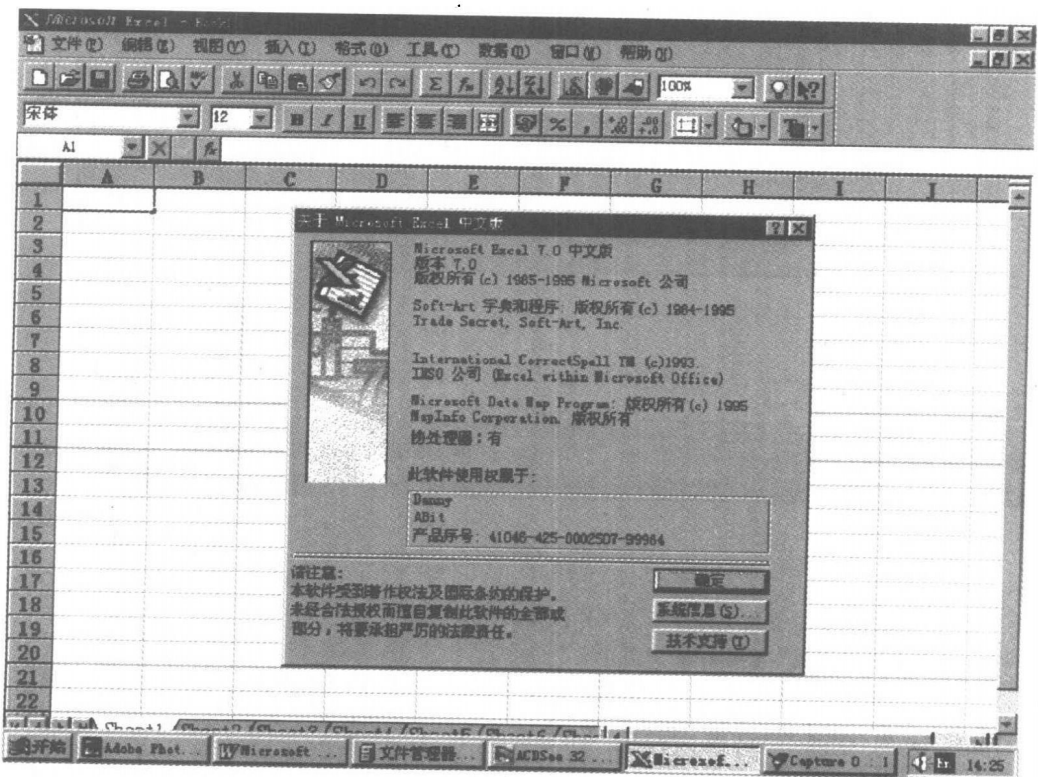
Microsoft Excel - Book1

文件(F) 编辑(E) 视图(V) 插入(I) 格式(O) 工具(T) 数据(D) 窗口(W) 帮助(H)

100%

宋体 12

A1

A B C D E F G H I J

1 2 3 4 5 6 7 8 9 10 11 12 13 14 15 16 17 18 19 20 21 22

关于 Microsoft Excel 中文版

Microsoft Excel 7.0 中文版
版本 7.0
版权所有(c) 1985-1995 Microsoft 公司

Soft-Art 字典和程序: 版权所有(c) 1984-1995
Trade Secret, Soft-Art, Inc.

International CorrectSpell TM (c)1993.
INSO 公司 (Excel within Microsoft Office)

Microsoft Data Map Program: 版权所有(c) 1995
MapInfo Corporation. 版权所有
协处理器：有

此软件使用权属于:

Danny
ABit
产品序号: 41046-425-0002507-99964

请注意:
本软件受到著作权法及国际条约的保护。
未经合法授权而擅自复制此软件的全部或部分，将要承担严厉的法律责任。

确定
系统信息(S)...
技术支持(T)

Sheet1 Sheet2 Sheet3 Sheet4 Sheet5 Sheet6 Sh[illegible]

开始 Adobe Phot... Microsoft ... 文件管理器... ACDSee 32 ... Microsof... Capture 0 : 1 14:25